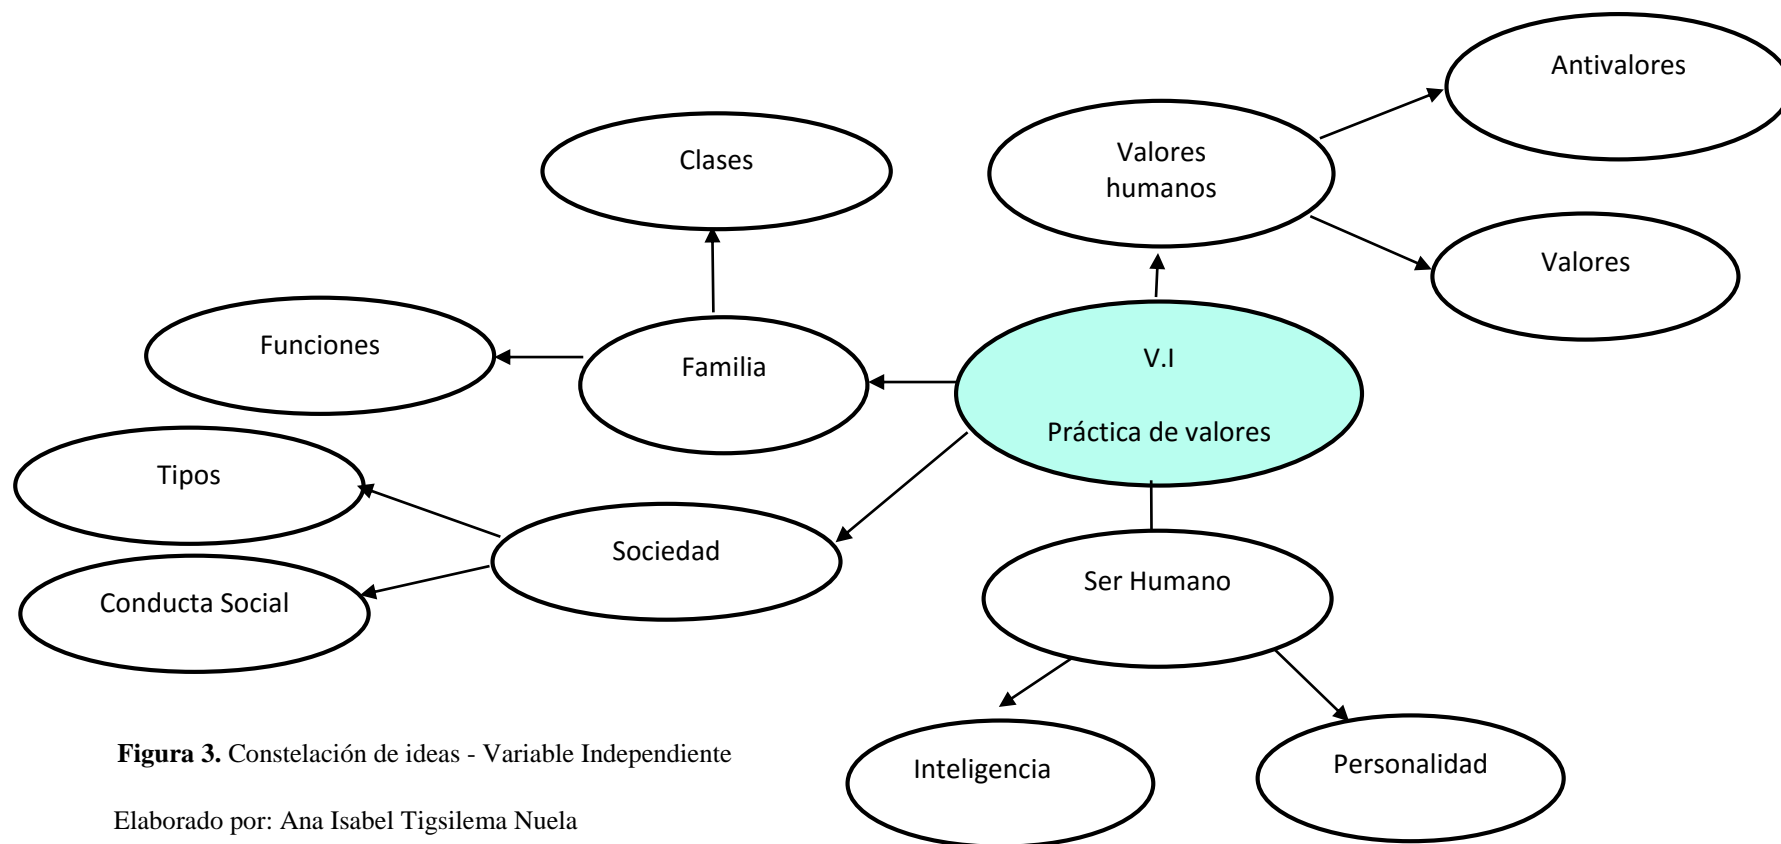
Antivalores

Clases

Valores humanos

Valores

Funciones

Familia

V.I

Práctica de valores

Tipos

Sociedad

Conducta Social

Ser Humano

Inteligencia

Personalidad

**Figura 3.** Constelación de ideas - Variable Independiente

Elaborado por: Ana Isabel Tigsilema Nuela